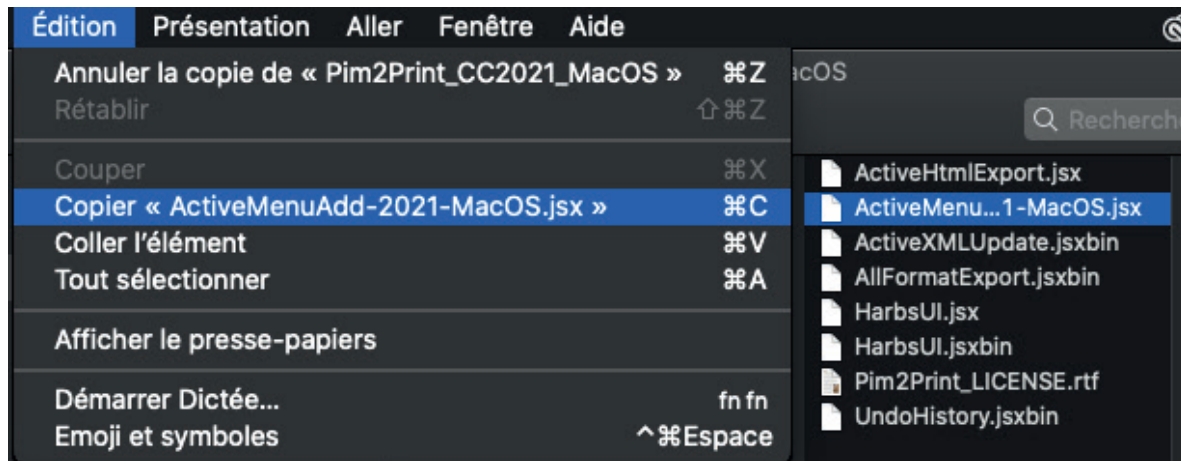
Édition Présentation Aller Fenêtre Aide

Annuler la copie de « Pim2Print_CC2021_MacOS » ⌘Z
Rétablir ⇧⌘Z

Couper ⌘X
Copier « ActiveMenuAdd-2021-MacOS.jsx » ⌘C
Coller l'élément ⌘V
Tout sélectionner ⌘A

Afficher le presse-papiers

Démarrer Dictée... fn fn
Emoji et symboles ^⌘Espace

acOS

Recherche

ActiveHtmlExport.jsx
ActiveMenu...1-MacOS.jsx
ActiveXMLUpdate.jsxbin
AllFormatExport.jsxbin
HarbsUI.jsx
HarbsUI.jsxbin
Pim2Print_LICENSE.rtf
UndoHistory.jsxbin